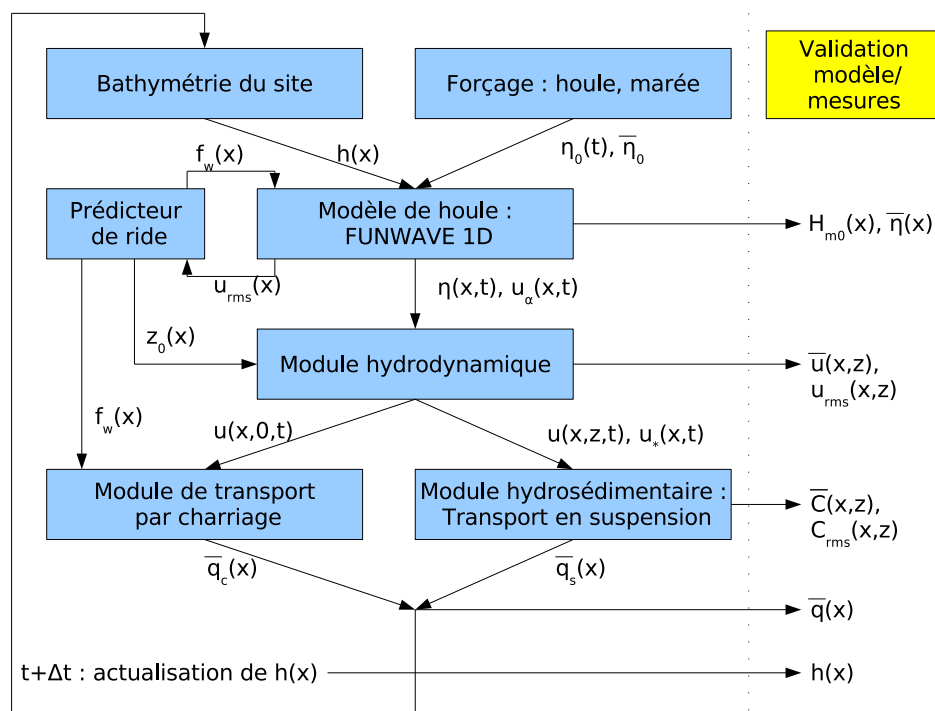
Bathymétrie du site

Forçage : houle, marée

Validation modèle/ mesures

$h(x)$

$\eta_0(t)$, $\overline{\eta}_0$

$f_w(x)$

Prédicteur de ride

Modèle de houle : FUNWAVE 1D

$H_{m0}(x)$, $\overline{\eta}(x)$

$u_{rms}(x)$

$\eta(x,t)$, $u_\alpha(x,t)$

$z_0(x)$

Module hydrodynamique

$\overline{u}(x,z)$, $u_{rms}(x,z)$

$f_w(x)$

$u(x,0,t)$

$u(x,z,t)$, $u_*(x,t)$

Module de transport par charriage

Module hydrosédimentaire : Transport en suspension

$\overline{C}(x,z)$, $C_{rms}(x,z)$

$\overline{q}_c(x)$

$\overline{q}_s(x)$

$\overline{q}(x)$

t+Δt : actualisation de h(x)

$h(x)$